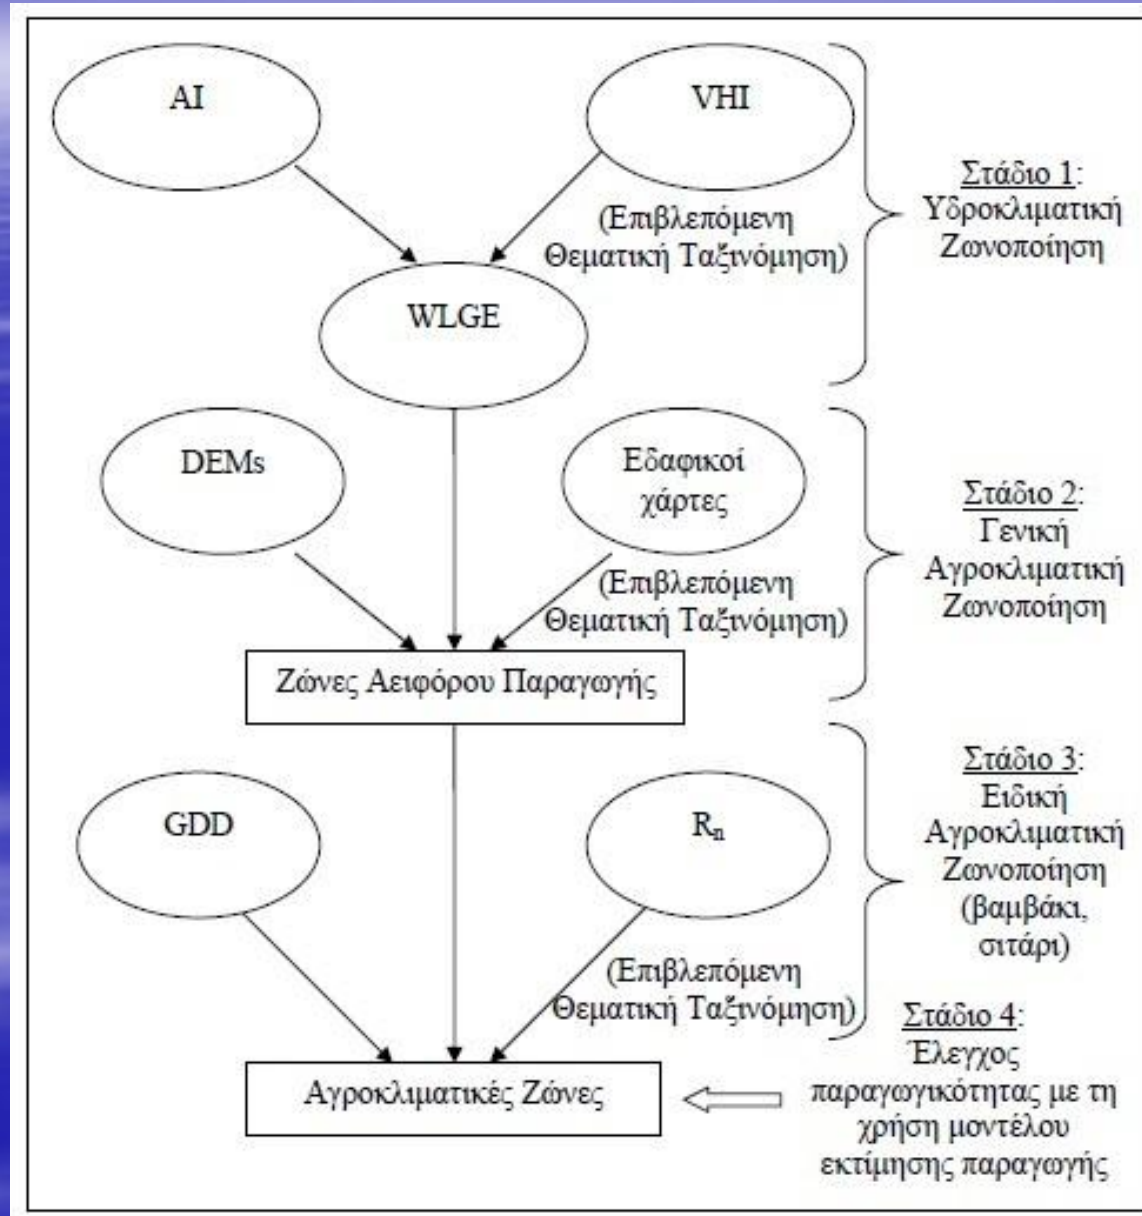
AI

VHI

(Επιβλεπόμενη Θεματική Ταξινόμηση)

WLGE

Στάδιο 1: Υδροκλιματική Ζωνοποίηση

DEMs

Εδαφικοί χάρτες

(Επιβλεπόμενη Θεματική Ταξινόμηση)

Ζώνες Αειφόρου Παραγωγής

Στάδιο 2: Γενική Αγροκλιματική Ζωνοποίηση

GDD

$R_n$

(Επιβλεπόμενη Θεματική Ταξινόμηση)

Στάδιο 3: Ειδική Αγροκλιματική Ζωνοποίηση (βαμβάκι, σιτάρι)

Αγροκλιματικές Ζώνες

Στάδιο 4: Έλεγχος παραγωγικότητας με τη χρήση μοντέλου εκτίμησης παραγωγής